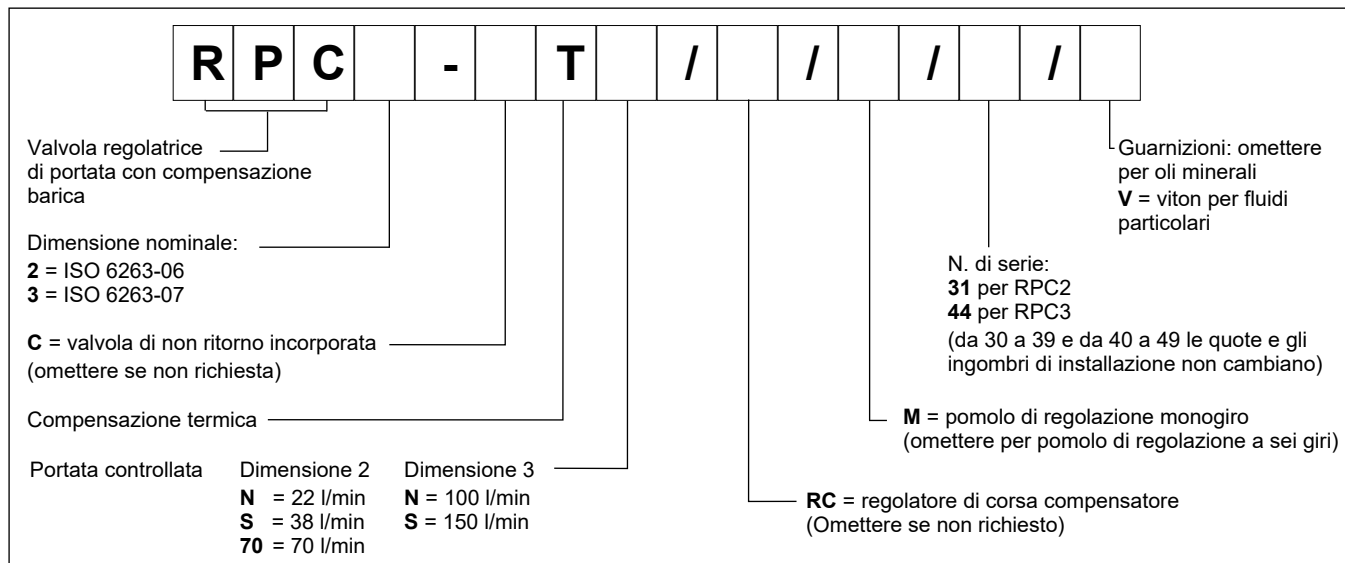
| R | P | C | | - | | T | | / | | / | | / | | / | |
|---|---|---|---|---|---|---|---|---|---|---|---|---|---|---|---|

Valvola regolatrice di portata con compensazione barica

Dimensione nominale:
**2** = ISO 6263-06
**3** = ISO 6263-07

**C** = valvola di non ritorno incorporata (omettere se non richiesta)

Compensazione termica

Portata controllata

| Dimensione 2 | Dimensione 3 |
|---|---|
| **N** = 22 l/min | **N** = 100 l/min |
| **S** = 38 l/min | **S** = 150 l/min |
| **70** = 70 l/min | |

**RC** = regolatore di corsa compensatore (Omettere se non richiesto)

**M** = pomolo di regolazione monogiro (omettere per pomolo di regolazione a sei giri)

N. di serie:
**31** per RPC2
**44** per RPC3
(da 30 a 39 e da 40 a 49 le quote e gli ingombri di installazione non cambiano)

Guarnizioni: omettere per oli minerali
**V** = viton per fluidi particolari